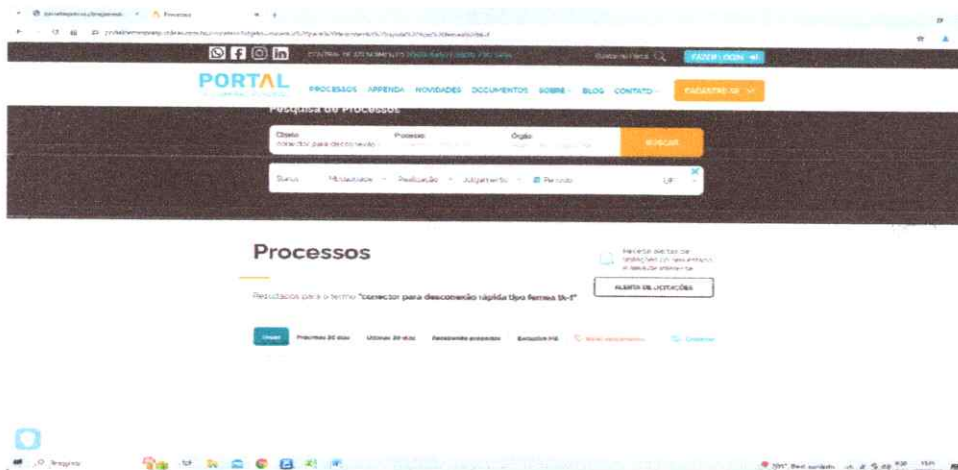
Processos

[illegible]

FAZER LOGIN

PORTAL

PROCESSOS APRENDA NOVIDADES DOCUMENTOS SOBRE BLOG CONTATO

CADASTRE-SE

Pesquisa de Processos

Objeto
conector para desconexão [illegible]

Processo

Órgão

BUSCAR

Status Modalidade Realização Julgamento Período UF

Processos

Receba alertas de licitações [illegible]

ALERTA DE LICITAÇÕES

Resultados para o termo "conector para desconexão rápida tipo femea tk-f"

Todos Próximos 30 dias Últimos 30 dias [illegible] Exclusivo ME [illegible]

Pesquisar